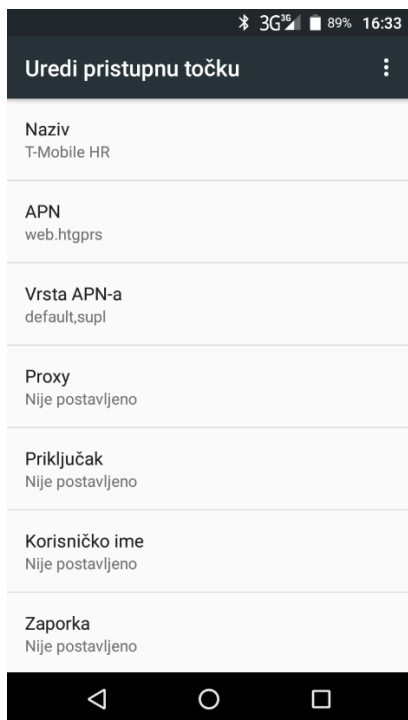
3G 3G 89% 16:33

Uredi pristupnu točku

Naziv
T-Mobile HR

APN
web.htgprs

Vrsta APN-a
default,supl

Proxy
Nije postavljeno

Priključak
Nije postavljeno

Korisničko ime
Nije postavljeno

Zaporka
Nije postavljeno